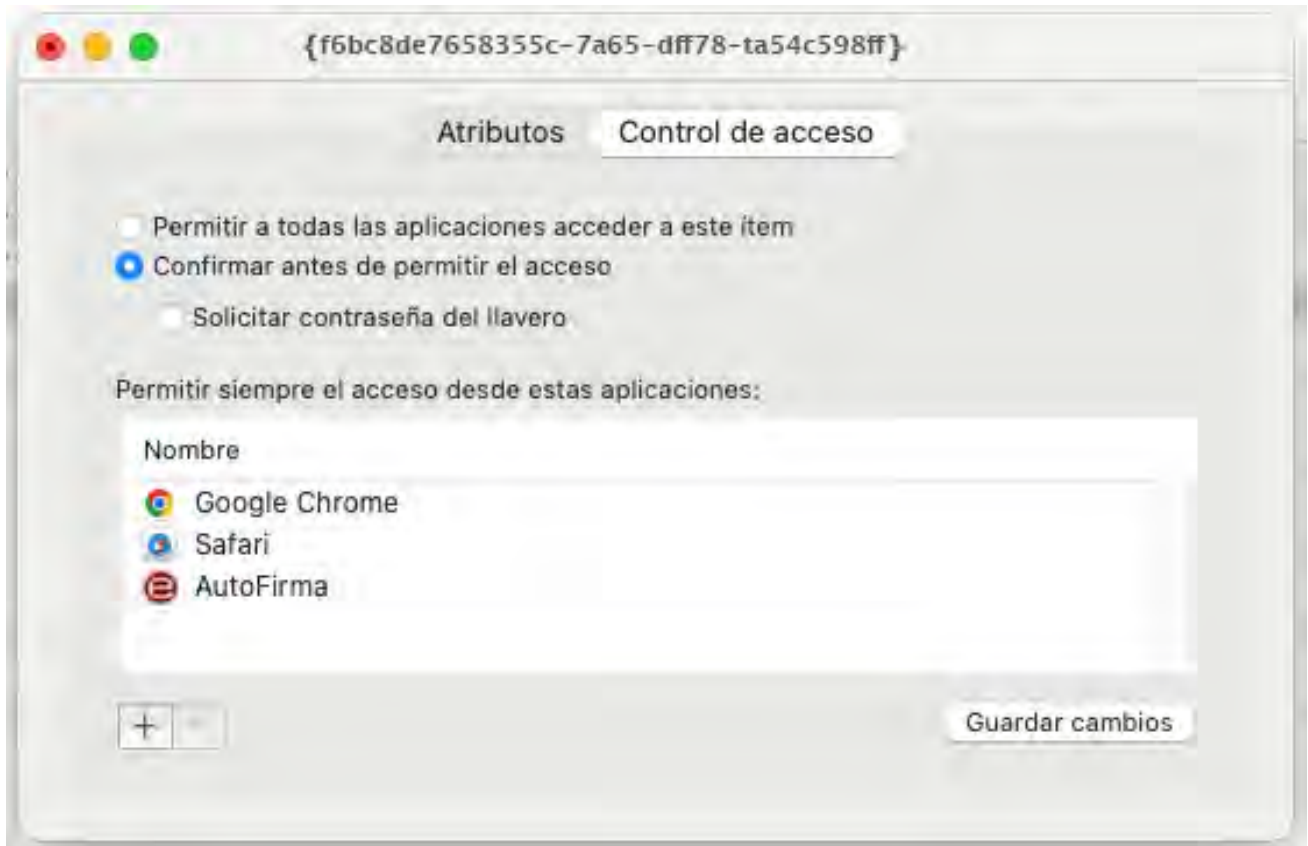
{f6bc8de7658355c-7a65-dff78-ta54c598ff}

Atributos Control de acceso

Permitir a todas las aplicaciones acceder a este ítem
Confirmar antes de permitir el acceso
Solicitar contraseña del llavero

Permitir siempre el acceso desde estas aplicaciones:

Nombre
Google Chrome
Safari
AutoFirma

+ -

Guardar cambios